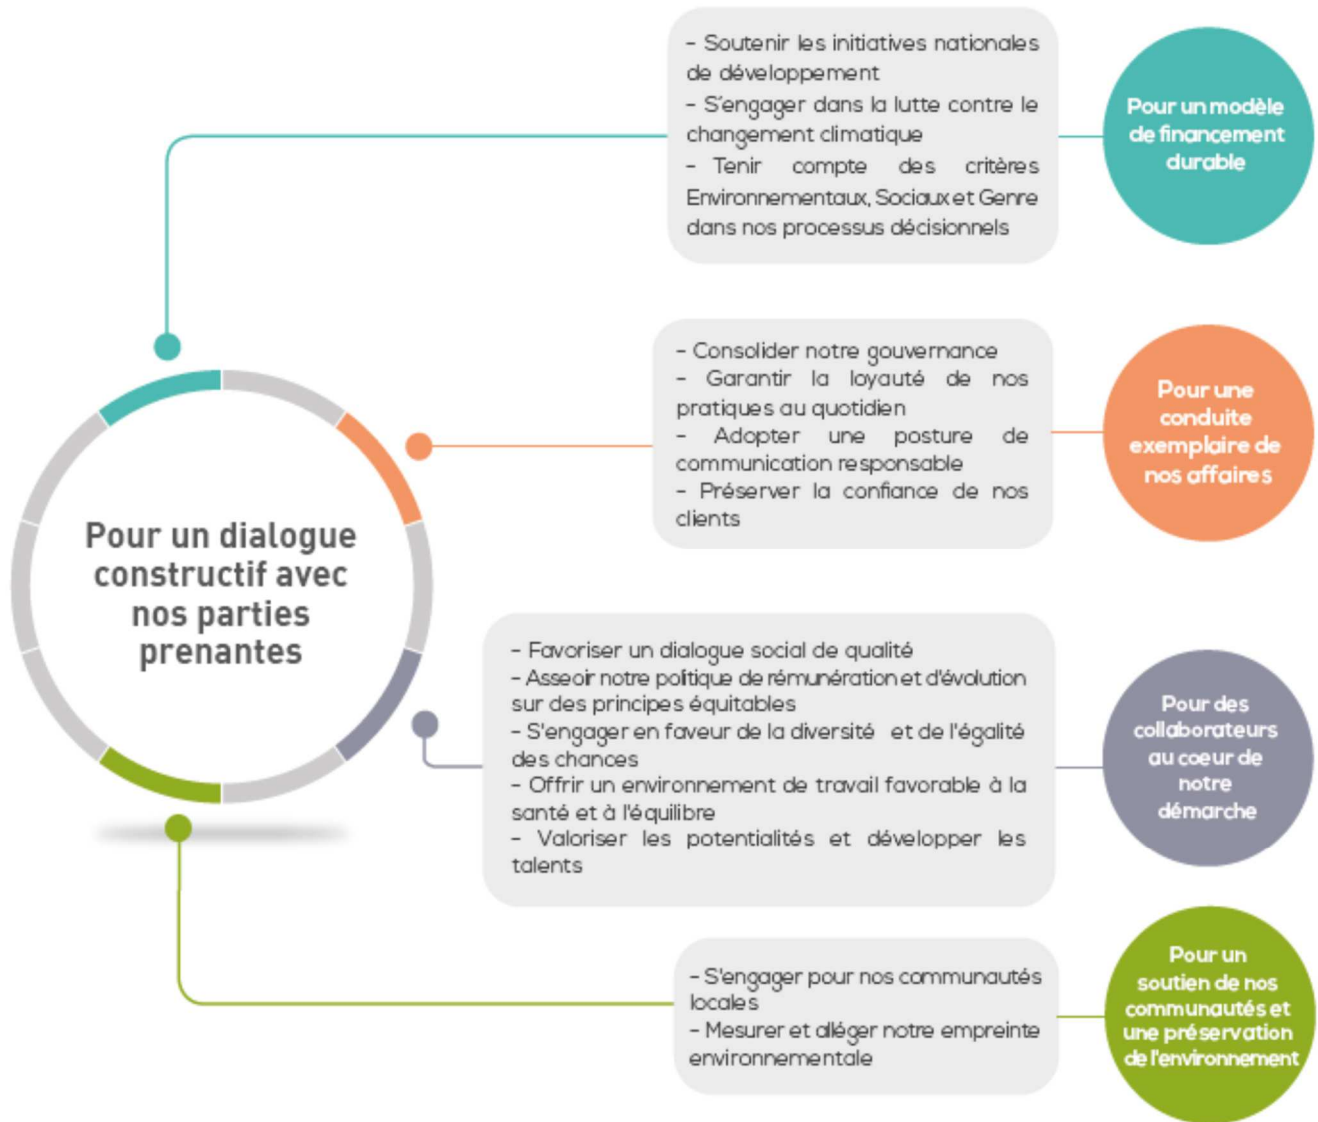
Pour un dialogue constructif avec nos parties prenantes

- Soutenir les initiatives nationales de développement
- S'engager dans la lutte contre le changement climatique
- Tenir compte des critères Environnementaux, Sociaux et Genre dans nos processus décisionnels

Pour un modèle de financement durable

- Consolider notre gouvernance
- Garantir la loyauté de nos pratiques au quotidien
- Adopter une posture de communication responsable
- Préserver la confiance de nos clients

Pour une conduite exemplaire de nos affaires

- Favoriser un dialogue social de qualité
- Asseoir notre politique de rémunération et d'évolution sur des principes équitables
- S'engager en faveur de la diversité et de l'égalité des chances
- Offrir un environnement de travail favorable à la santé et à l'équilibre
- Valoriser les potentialités et développer les talents

Pour des collaborateurs au coeur de notre démarche

- S'engager pour nos communautés locales
- Mesurer et alléger notre empreinte environnementale

Pour un soutien de nos communautés et une préservation de l'environnement